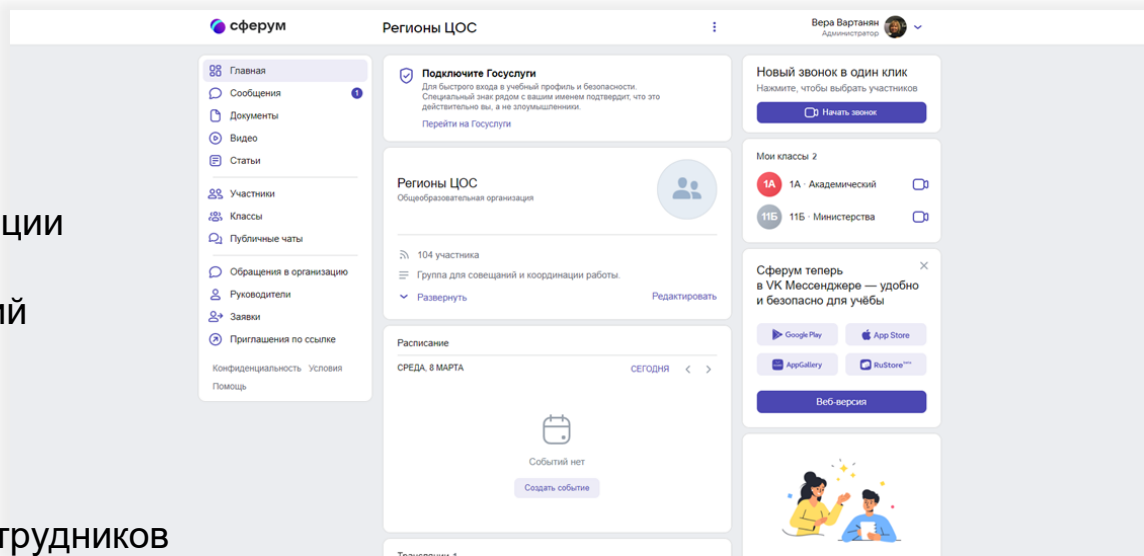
ции

ий

трудников

сферум

Регионы ЦОС

Вера Вартанян
Администратор

Главная
Сообщения 1
Документы
Видео
Статьи

Участники
Классы
Публичные чаты

Обращения в организацию
Руководители
Заявки
Приглашения по ссылке

Конфиденциальность Условия
Помощь

Подключите Госуслуги
Для быстрого входа в учебный профиль и безопасности. Специальный знак рядом с вашим именем подтвердит, что это действительно вы, а не злоумышленники.
Перейти на Госуслуги

Регионы ЦОС
Общеобразовательная организация

104 участника
Группа для совещаний и координации работы.
Развернуть
Редактировать

Расписание
СРЕДА, 8 МАРТА
СЕГОДНЯ

Событий нет
Создать событие

Трансляции 1

Новый звонок в один клик
Нажмите, чтобы выбрать участников
Начать звонок

Мои классы 2
1А 1А · Академический
11Б 11Б · Министерства

Сферум теперь в VK Мессенджере — удобно и безопасно для учёбы
Google Play
App Store
AppGallery
RuStore
Веб-версия